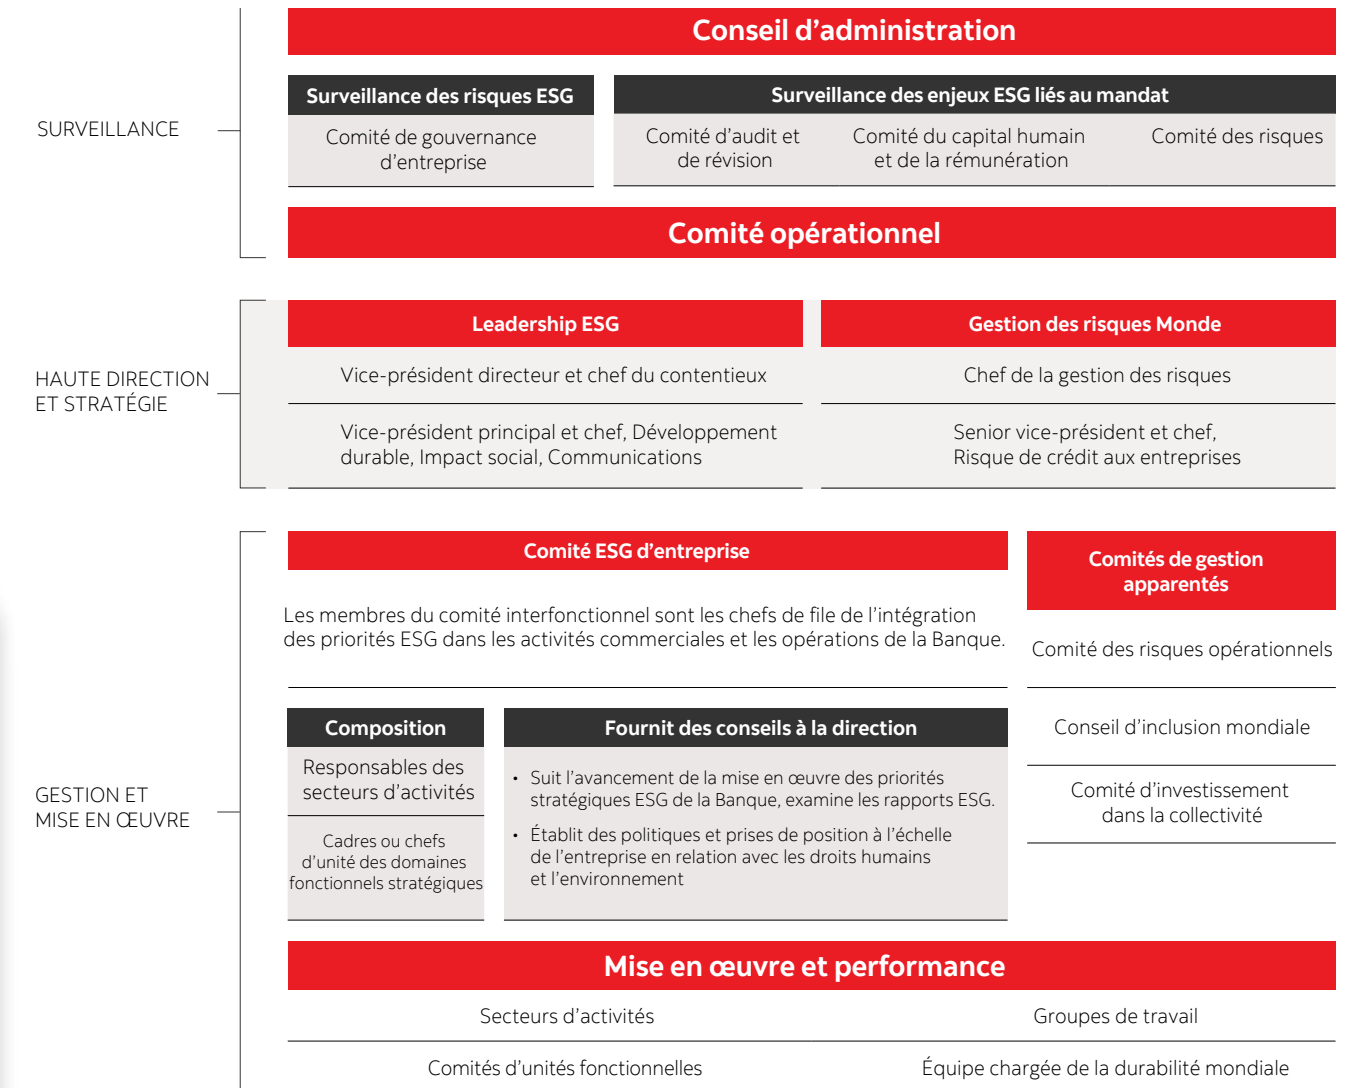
SURVEILLANCE

Conseil d’administration

Surveillance des risques ESG

Comité de gouvernance d’entreprise

Surveillance des enjeux ESG liés au mandat

Comité d’audit et de révision

Comité du capital humain et de la rémunération

Comité des risques

Comité opérationnel

HAUTE DIRECTION ET STRATÉGIE

Leadership ESG

Vice-président directeur et chef du contentieux

Vice-président principal et chef, Développement durable, Impact social, Communications

Gestion des risques Monde

Chef de la gestion des risques

Senior vice-président et chef, Risque de crédit aux entreprises

GESTION ET MISE EN ŒUVRE

Comité ESG d’entreprise

Les membres du comité interfonctionnel sont les chefs de file de l’intégration des priorités ESG dans les activités commerciales et les opérations de la Banque.

Composition

Responsables des secteurs d’activités

Cadres ou chefs d’unité des domaines fonctionnels stratégiques

Fournit des conseils à la direction

• Suit l’avancement de la mise en œuvre des priorités stratégiques ESG de la Banque, examine les rapports ESG.

• Établit des politiques et prises de position à l’échelle de l’entreprise en relation avec les droits humains et l’environnement

Comités de gestion apparentés

Comité des risques opérationnels

Conseil d’inclusion mondiale

Comité d’investissement dans la collectivité

Mise en œuvre et performance

Secteurs d’activités

Groupes de travail

Comités d’unités fonctionnelles

Équipe chargée de la durabilité mondiale